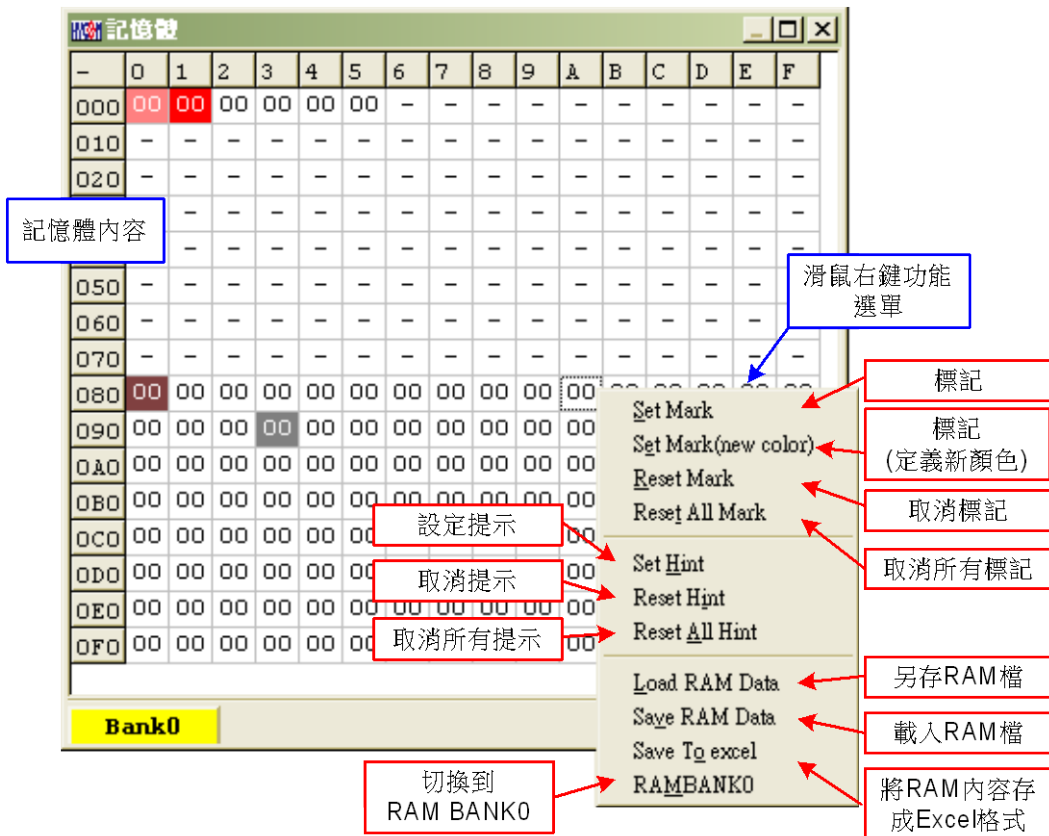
記憶體

| - | 0 | 1 | 2 | 3 | 4 | 5 | 6 | 7 | 8 | 9 | A | B | C | D | E | F |
|---|---|---|---|---|---|---|---|---|---|---|---|---|---|---|---|---|
| 000 | 00 | 00 | 00 | 00 | 00 | 00 | - | - | - | - | - | - | - | - | - | - |
| 010 | - | - | - | - | - | - | - | - | - | - | - | - | - | - | - | - |
| 020 | - | - | - | - | - | - | - | - | - | - | - | - | - | - | - | - |
| 050 | - | - | - | - | - | - | - | - | - | - | - | - | - | - | - | - |
| 060 | - | - | - | - | - | - | - | - | - | - | - | - | - | - | - | - |
| 070 | - | - | - | - | - | - | - | - | - | - | - | - | - | - | - | - |
| 080 | 00 | 00 | 00 | 00 | 00 | 00 | 00 | 00 | 00 | 00 | 00 | | | | | |
| 090 | 00 | 00 | 00 | 00 | 00 | 00 | 00 | 00 | 00 | 00 | 00 | | | | | |
| 0A0 | 00 | 00 | 00 | 00 | 00 | 00 | 00 | 00 | 00 | 00 | 00 | | | | | |
| 0B0 | 00 | 00 | 00 | 00 | 00 | 00 | 00 | | | | | | | | | |
| 0C0 | 00 | 00 | 00 | 00 | 00 | 00 | | | | | | | | | | |
| 0D0 | 00 | 00 | 00 | 00 | 00 | 00 | | | | | | | | | | |
| 0E0 | 00 | 00 | 00 | 00 | 00 | 00 | 00 | 00 | 00 | 00 | 00 | | | | | |
| 0F0 | 00 | 00 | 00 | 00 | 00 | 00 | | | | | 00 | | | | | |

Bank0

記憶體內容

滑鼠右鍵功能選單

Set Mark
Set Mark(new color)
Reset Mark
Reset All Mark
Set Hint
Reset Hint
Reset All Hint
Load RAM Data
Save RAM Data
Save To excel
RAMBANK0

標記
標記
(定義新顏色)
取消標記
取消所有標記
設定提示
取消提示
取消所有提示
另存RAM檔
載入RAM檔
切換到
RAM BANK0
將RAM內容存成Excel格式